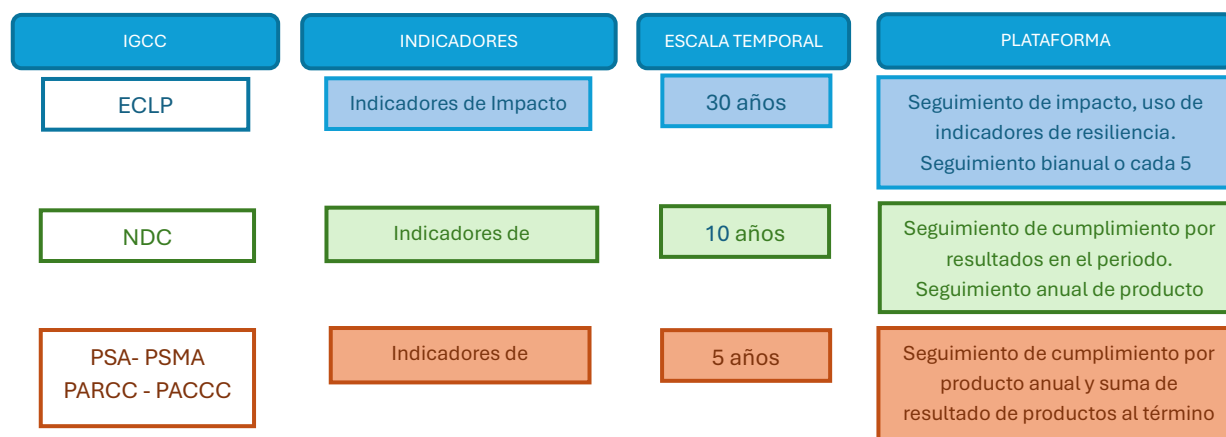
| IGCC | INDICADORES | ESCALA TEMPORAL | PLATAFORMA |
|---|---|---|---|
| ECLP | Indicadores de Impacto | 30 años | Seguimiento de impacto, uso de indicadores de resiliencia. Seguimiento bianual o cada 5 |
| NDC | Indicadores de | 10 años | Seguimiento de cumplimiento por resultados en el periodo. Seguimiento anual de producto |
| PSA- PSMA PARCC - PACCC | Indicadores de | 5 años | Seguimiento de cumplimiento por producto anual y suma de resultado de productos al término |